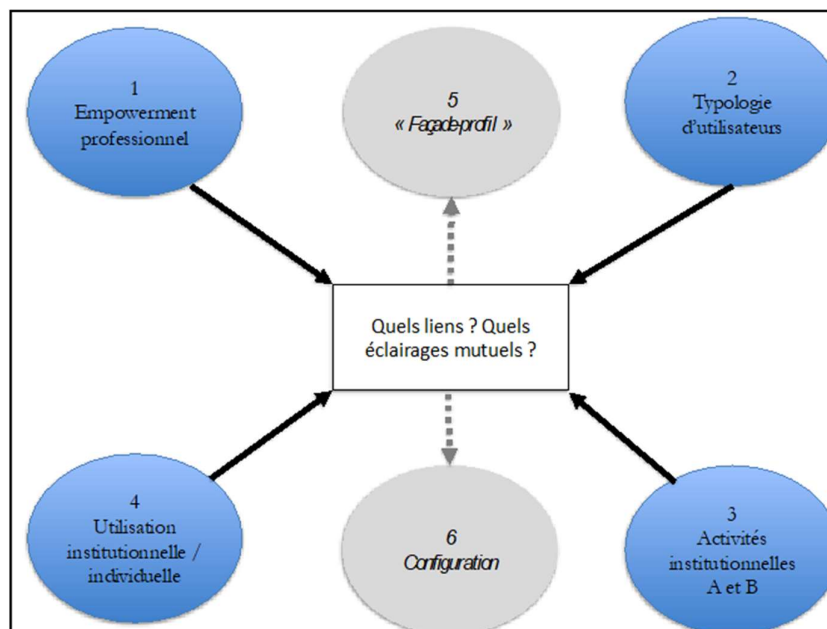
1
Empowerment professionnel

5
« Façade-profil »

2
Typologie d'utilisateurs

Quels liens ? Quels éclairages mutuels ?

4
Utilisation institutionnelle / individuelle

6
Configuration

3
Activités institutionnelles A et B